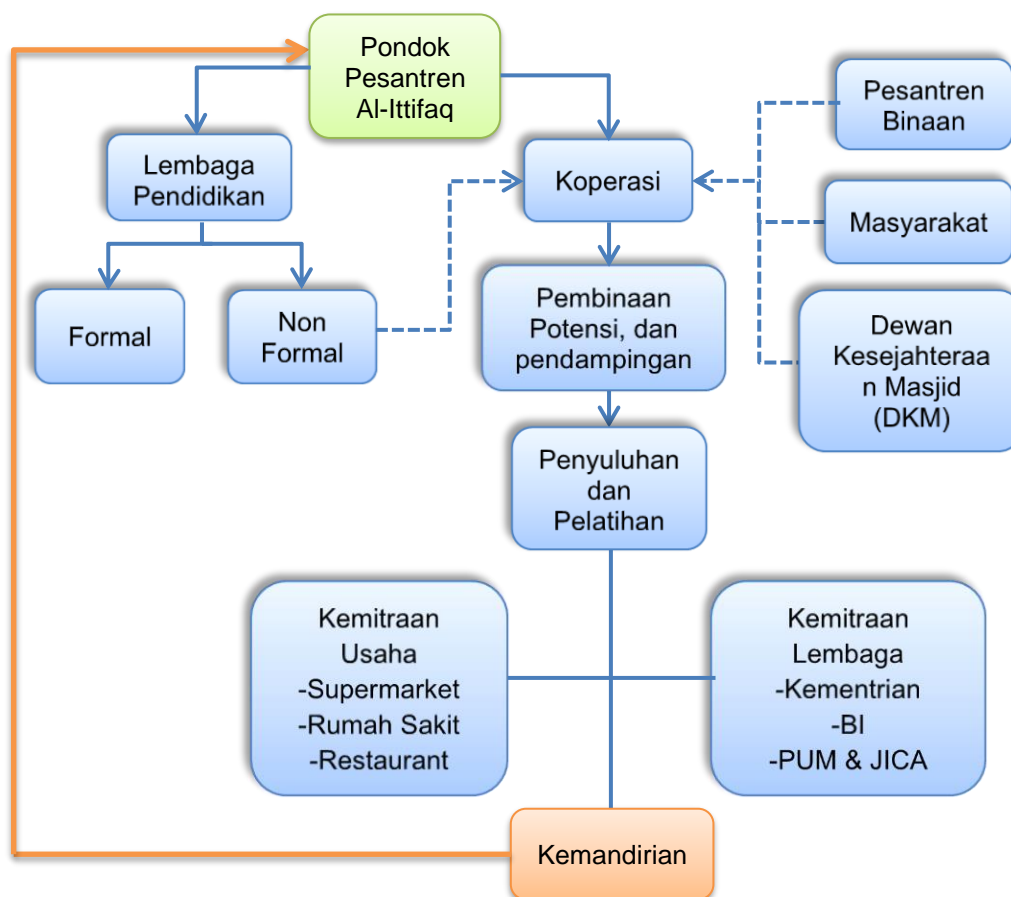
Pondok Pesantren Al-Ittifaq

Lembaga Pendidikan

Formal

Non Formal

Koperasi

Pesantren Binaan

Masyarakat

Dewan Kesejahteraa n Masjid (DKM)

Pembinaan Potensi, dan pendampingan

Penyuluhan dan Pelatihan

Kemitraan Usaha
-Supermarket
-Rumah Sakit
-Restaurant

Kemitraan Lembaga
-Kementrian
-BI
-PUM & JICA

Kemandirian